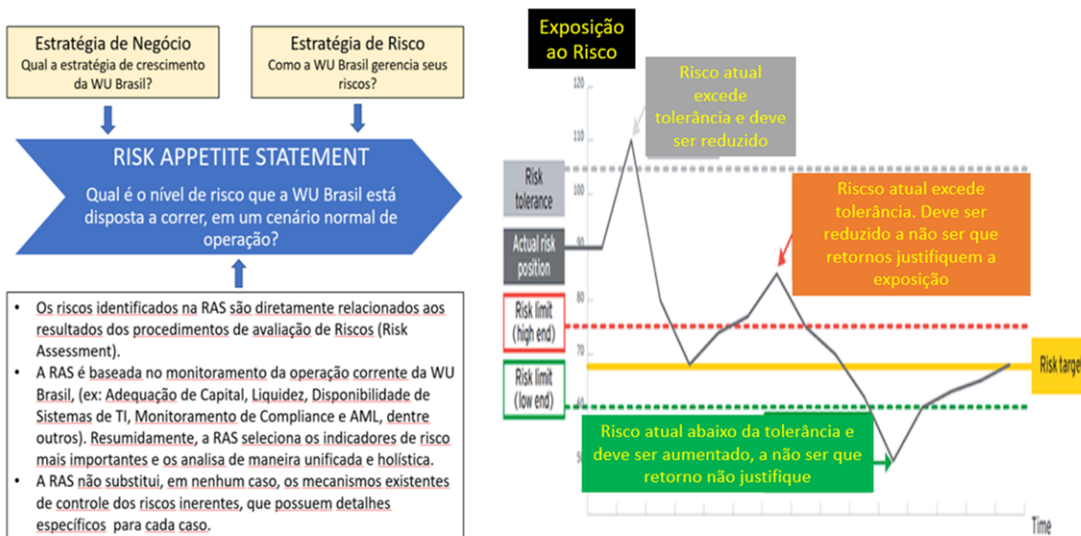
Estratégia de Negócio
Qual a estratégia de crescimento da WU Brasil?

Estratégia de Risco
Como a WU Brasil gerencia seus riscos?

RISK APPETITE STATEMENT
Qual é o nível de risco que a WU Brasil está disposta a correr, em um cenário normal de operação?

- Os riscos identificados na RAS são diretamente relacionados aos resultados dos procedimentos de avaliação de Riscos (Risk Assessment).
- A RAS é baseada no monitoramento da operação corrente da WU Brasil, (ex: Adequação de Capital, Liquidez, Disponibilidade de Sistemas de TI, Monitoramento de Compliance e AML, dentre outros). Resumidamente, a RAS seleciona os indicadores de risco mais importantes e os analisa de maneira unificada e holística.
- A RAS não substitui, em nenhum caso, os mecanismos existentes de controle dos riscos inerentes, que possuem detalhes específicos para cada caso.

Exposição ao Risco

120
110
100
90
80
70
60
50

Risk tolerance
Actual risk position
Risk limit (high end)
Risk limit (low end)
Risk target
Time

Risco atual excede tolerância e deve ser reduzido

Riscso atual excede tolerância. Deve ser reduzido a não ser que retornos justifiquem a exposição

Risco atual abaixo da tolerância e deve ser aumentado, a não ser que retorno não justifique